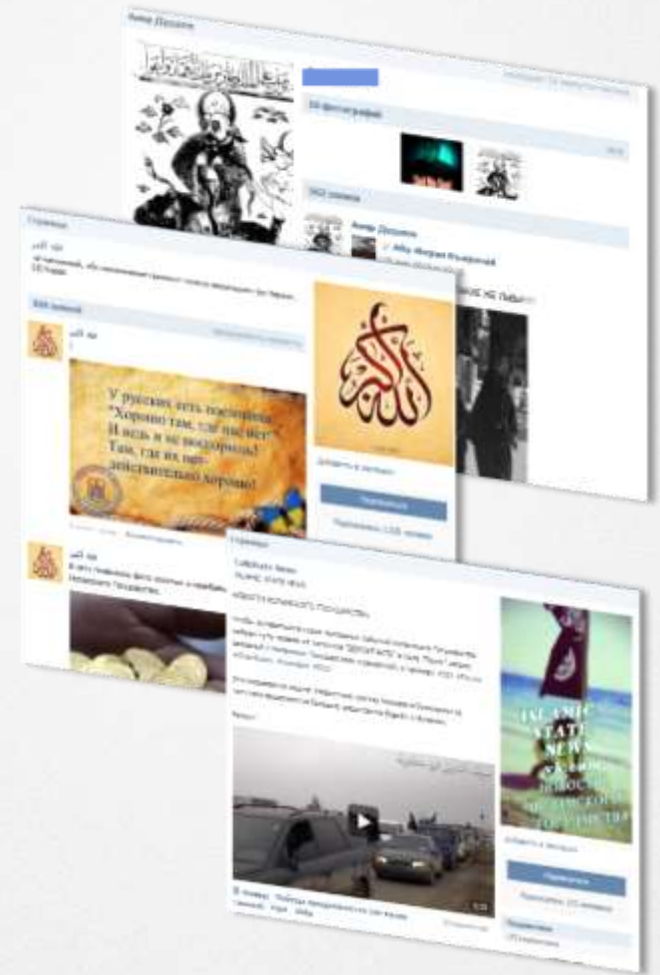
Амир Дюшенов

24 фотографии

783 записи

Амир Дюшенов

Абу Фарук Кударский

НЕ ЛЮБИТ

Страница

404 записи

У русских есть поговорка: "Хорошо там, где нас нет!" И ведь и не поспоришь! Там, где их нет - действительно хорошо!

Добавить в закладки

Подписаться

Страница

ISLAMIC STATE NEWS

НОВОСТИ ИСЛАМСКОГО ГОСУДАРСТВА

ISLAMIC STATE NEWS

Добавить в закладки

Подписаться

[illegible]